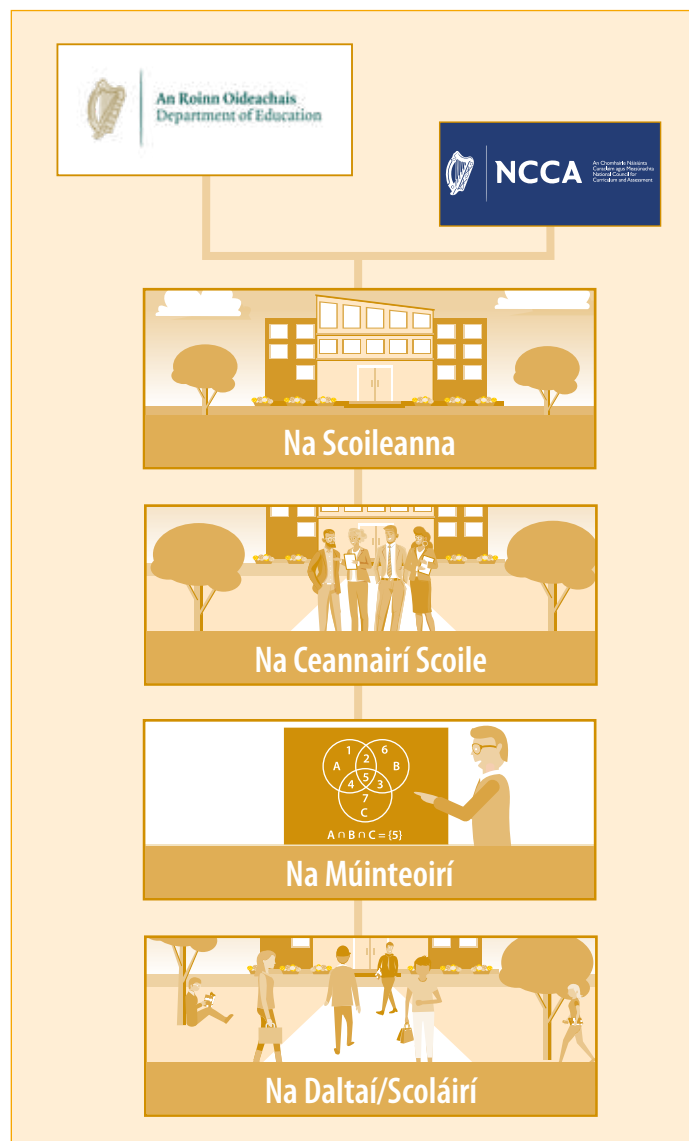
An Roinn Oideachais
Department of Education

NCCA
An Chomhairle Náisiúnta Curaclaim agus Measúnachta
National Council for Curriculum and Assessment

Na Scoileanna

Na Ceannairí Scoile

1
6
2
A
B
5
4
3
7
C
$A \cap B \cap C = \{5\}$

Na Múinteoirí

Na Daltaí/Scoláirí